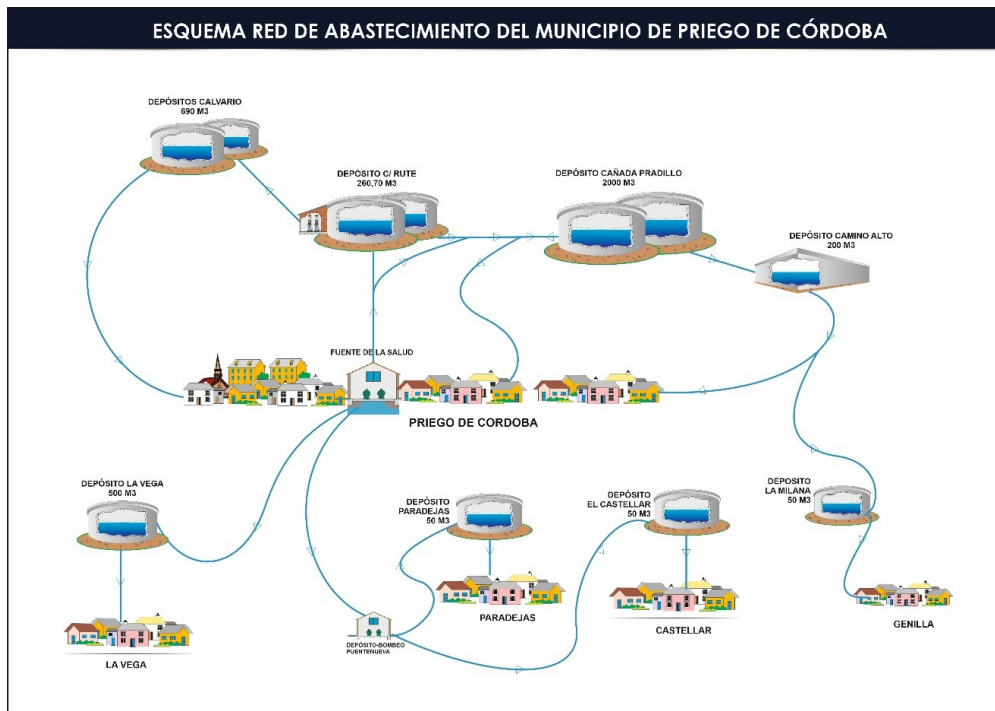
ESQUEMA RED DE ABASTECIMIENTO DEL MUNICIPIO DE PRIEGO DE CÓRDOBA

DEPÓSITOS CALVARIO
690 M3

DEPÓSITO C/ RUTE
260,70 M3

DEPÓSITO CAÑADA PRADILLO
2000 M3

DEPÓSITO CAMINO ALTO
200 M3

FUENTE DE LA SALUD

PRIEGO DE CORDOBA

DEPÓSITO LA VEGA
500 M3

DEPÓSITO
PARADEJAS
50 M3

DEPÓSITO
EL CASTELLAR
50 M3

DEPOSITO
LA MILANA
50 M3

LA VEGA

DEPÓSITO-BOMBEO
PUENTENUEVA

PARADEJAS

CASTELLAR

GENILLA